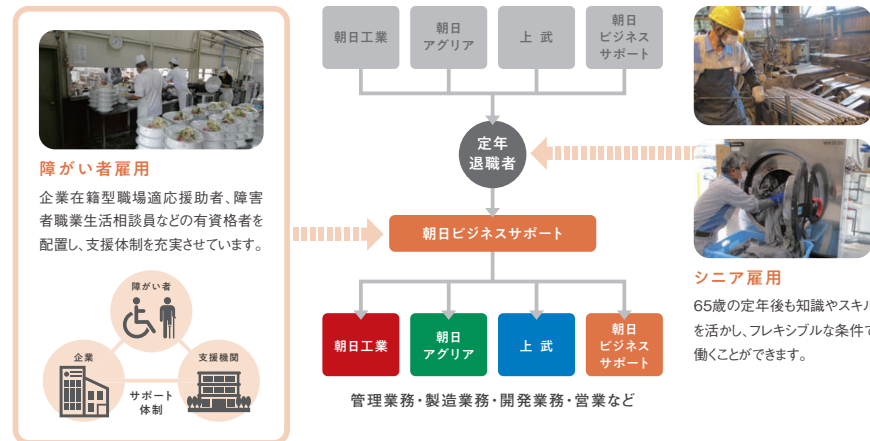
障がい者雇用

企業在籍型職場適応援助者、障害者職業生活相談員などの有資格者を配置し、支援体制を充実させています。

障がい者

企業

支援機関

サポート体制

朝日工業

朝日アグリア

上武

朝日ビジネスサポート

定年退職者

朝日ビジネスサポート

朝日工業

朝日アグリア

上武

朝日ビジネスサポート

管理業務・製造業務・開発業務・営業など

シニア雇用

65歳の定年後も知識やスキル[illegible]を活かし、フレキシブルな条件で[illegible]働くことができます。